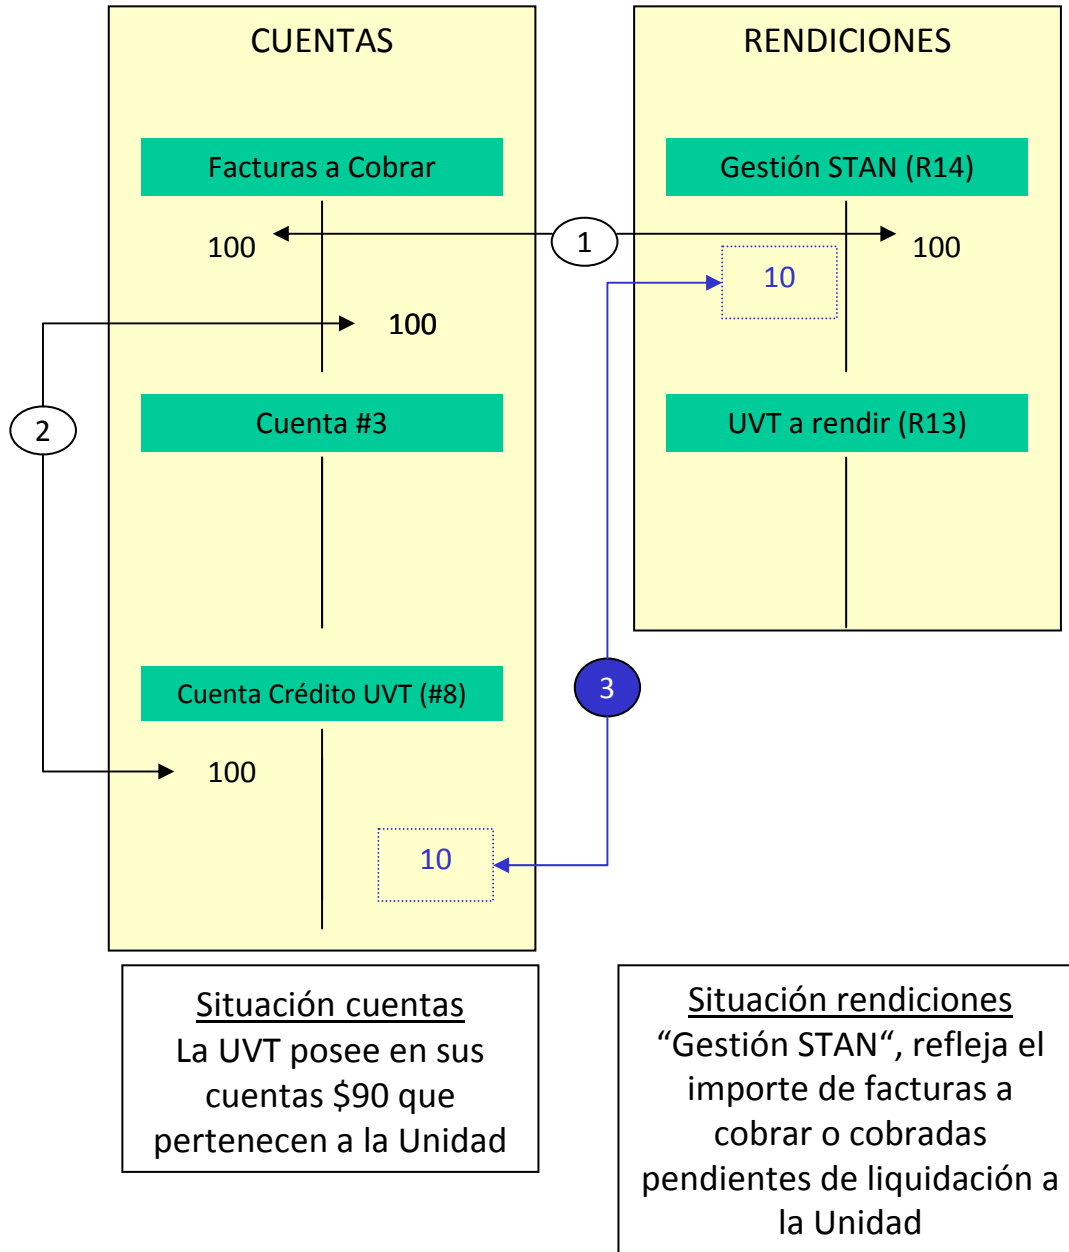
CUENTAS

Facturas a Cobrar

100

100

Cuenta #3

Cuenta Crédito UVT (#8)

100

10

RENDICIONES

Gestión STAN (R14)

100

10

UVT a rendir (R13)

1

2

3

Situación cuentas
La UVT posee en sus cuentas $90 que pertenecen a la Unidad

Situación rendiciones
“Gestión STAN“, refleja el importe de facturas a cobrar o cobradas pendientes de liquidación a la Unidad